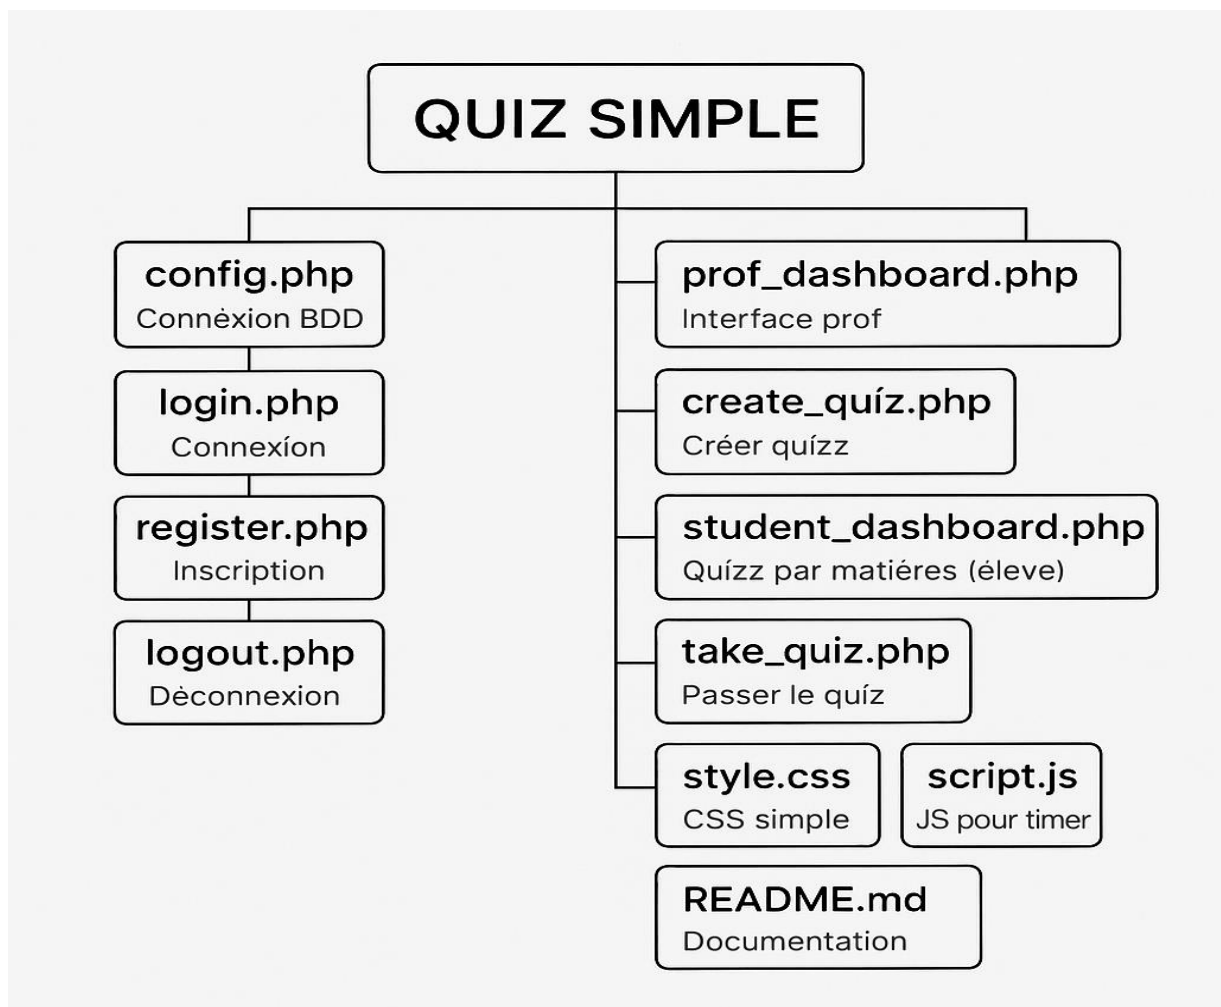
QUIZ SIMPLE

config.php
Connèxion BDD

login.php
Connexíon

register.php
Inscription

logout.php
Dèconnexion

prof_dashboard.php
Interface prof

create_quíz.php
Créer quízz

student_dashboard.php
Quízz par matiéres (éleve)

take_quiz.php
Passer le quíz

style.css
CSS simple

script.js
JS pour timer

README.md
Documentation